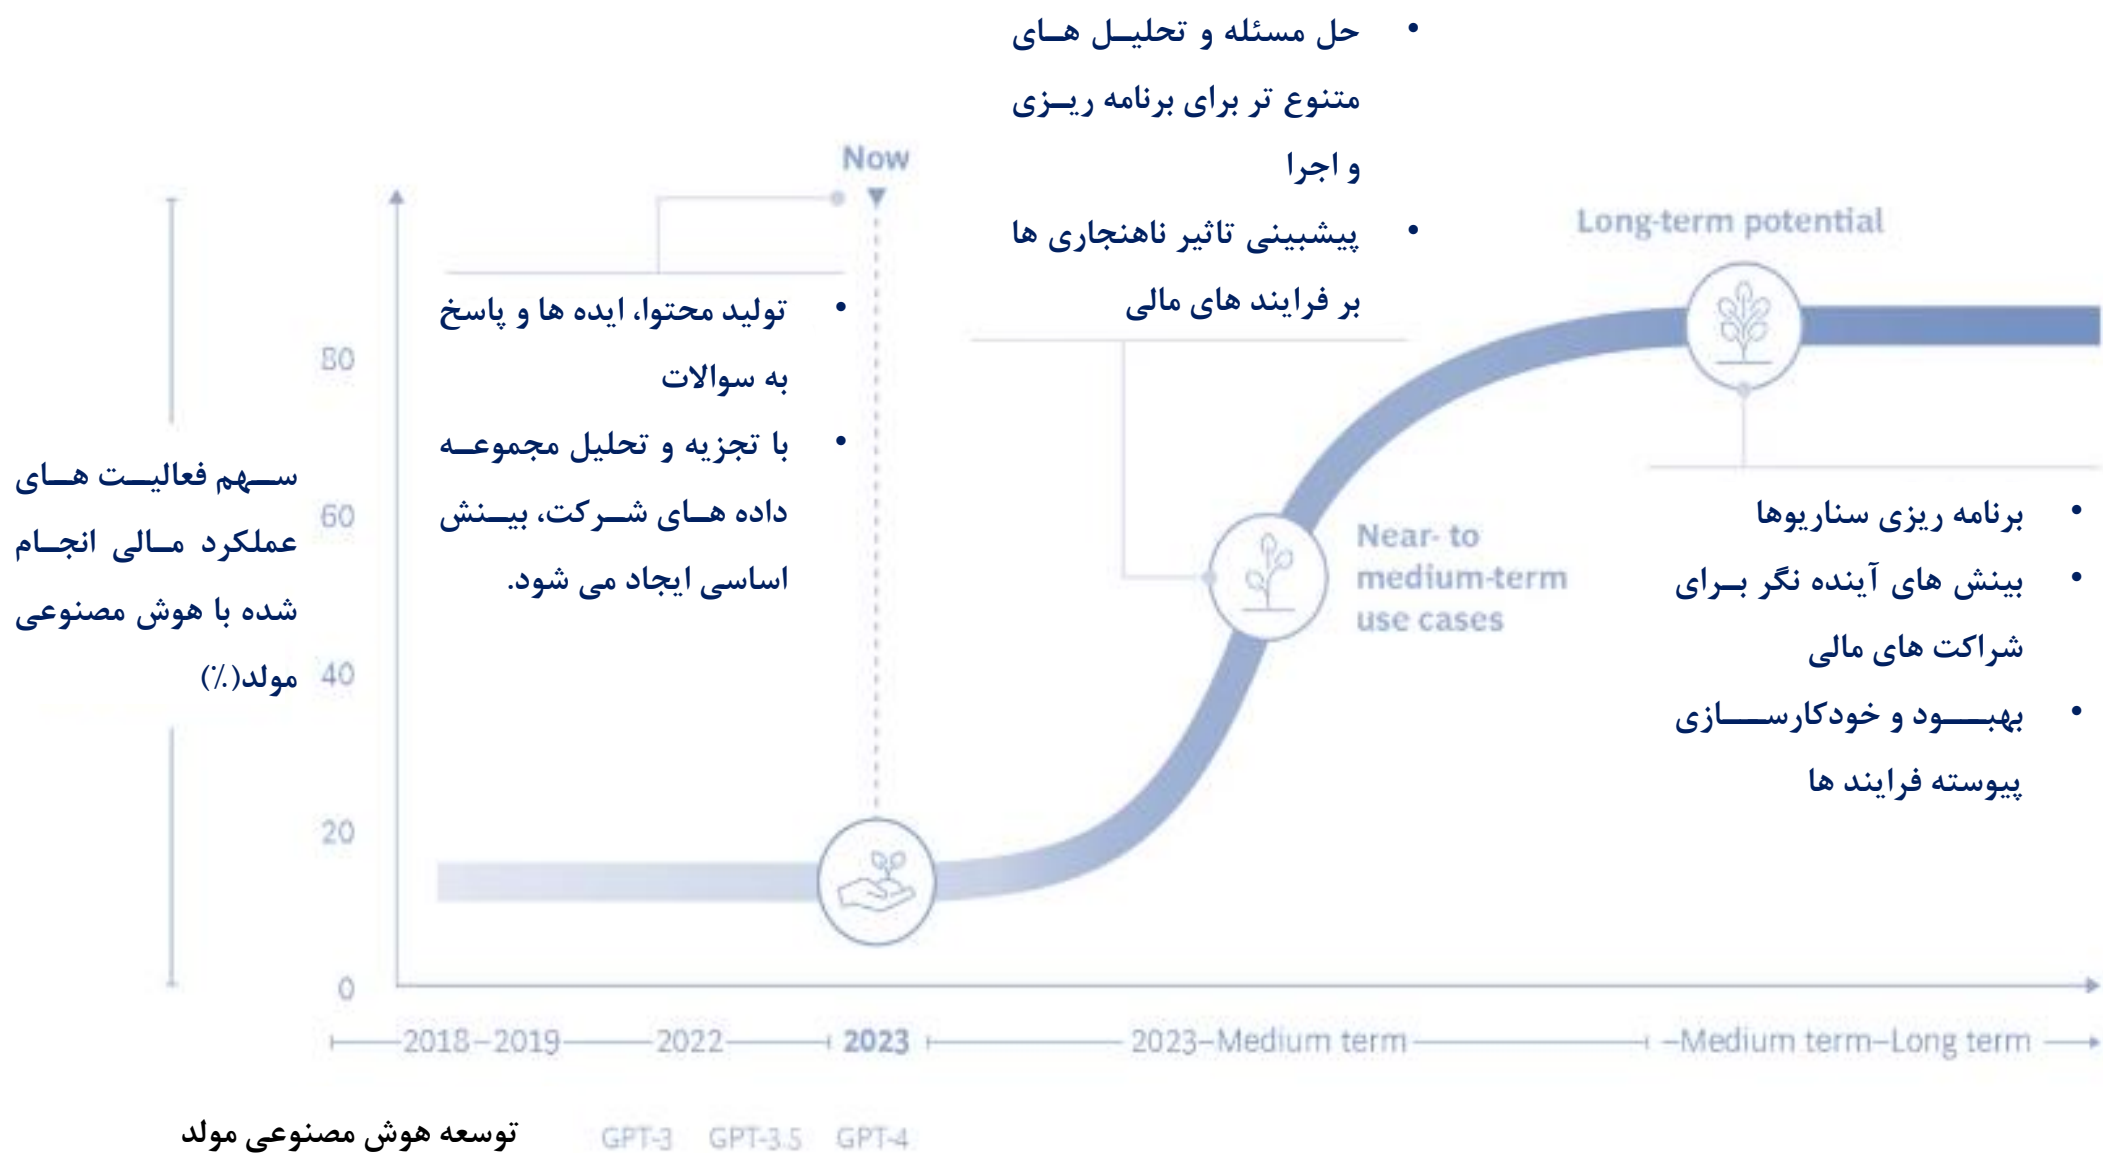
• حل مسئله و تحلیل های متنوع تر برای برنامه ریزی و اجرا
• پیشبینی تاثیر ناهنجاری ها بر فرایند های مالی

Now

Long-term potential

• تولید محتوا، ایده ها و پاسخ به سوالات
• با تجزیه و تحلیل مجموعه داده های شرکت، بینش اساسی ایجاد می شود.

سهم فعالیت های عملکرد مالی انجام شده با هوش مصنوعی مولد(٪)

80
60
40
20
0

Near- to medium-term use cases

• برنامه ریزی سناریوها
• بینش های آینده نگر برای شراکت های مالی
• بهبود و خودکارسازی پیوسته فرایند ها

2018–2019 2022 2023 2023–Medium term –Medium term–Long term

توسعه هوش مصنوعی مولد

GPT-3 GPT-3.5 GPT-4